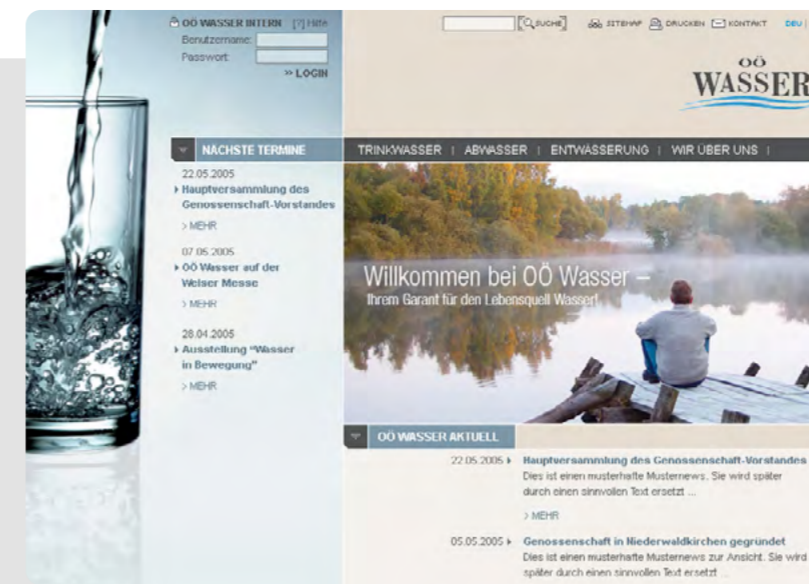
OÖ WASSER INTERN [?] Hilfe
Benutzername:
Passwort:
» LOGIN

SUCHE SITEMAP DRUCKEN KONTAKT DEU

OÖ WASSER

NÄCHSTE TERMINE

22.05.2005
Hauptversammlung des Genossenschaft-Vorstandes
> MEHR

07.05.2005
OÖ Wasser auf der Welser Messe
> MEHR

28.04.2005
Ausstellung "Wasser in Bewegung"
> MEHR

TRINKWASSER | ABWASSER | ENTWÄSSERUNG | WIR ÜBER UNS |

Willkommen bei OÖ Wasser –
Ihrem Garant für den Lebensquell Wasser!

OÖ WASSER AKTUELL

22.05.2005 Hauptversammlung des Genossenschaft-Vorstandes
Dies ist einen musterhafte Musternews. Sie wird später durch einen sinnvollen Text ersetzt ...
> MEHR

05.05.2005 Genossenschaft in Niederwaldkirchen gegründet
Dies ist einen musterhafte Musternews zur Ansicht. Sie wird später durch einen sinnvollen Text ersetzt ...